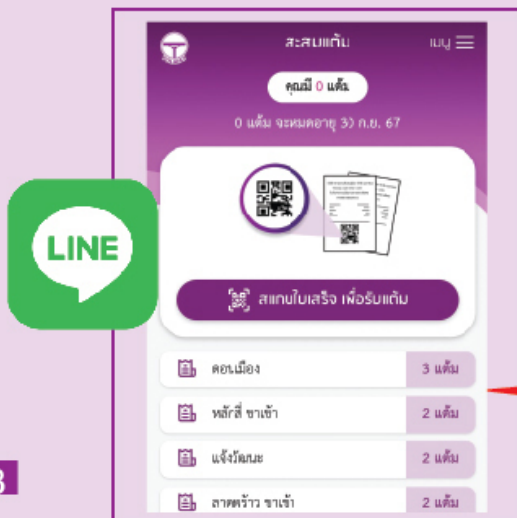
LINE

สะสมแต้ม

เมนู

คุณมี 0 แต้ม

0 แต้ม จะหมดอายุ 30 ก.ย. 67

สแกนใบเสร็จ เพื่อรับแต้ม

| ดอนเมือง | 3 แต้ม |
|---|---|
| หลักสี่ ขาเข้า | 2 แต้ม |
| แจ้งวัฒนะ | 2 แต้ม |
| ลาดพร้าว ขาเข้า | 2 แต้ม |

3